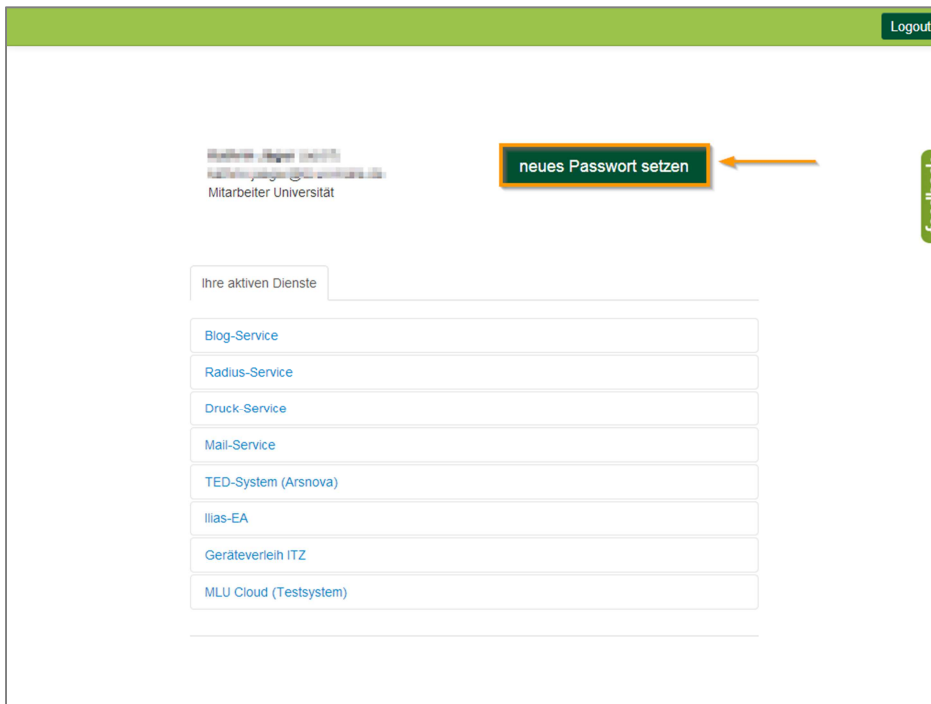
Logout

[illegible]
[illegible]
Mitarbeiter Universität

neues Passwort setzen

Ihre aktiven Dienste

Blog-Service

Radius-Service

Druck-Service

Mail-Service

TED-System (Arsnova)

Ilias-EA

Geräteverleih ITZ

MLU Cloud (Testsystem)